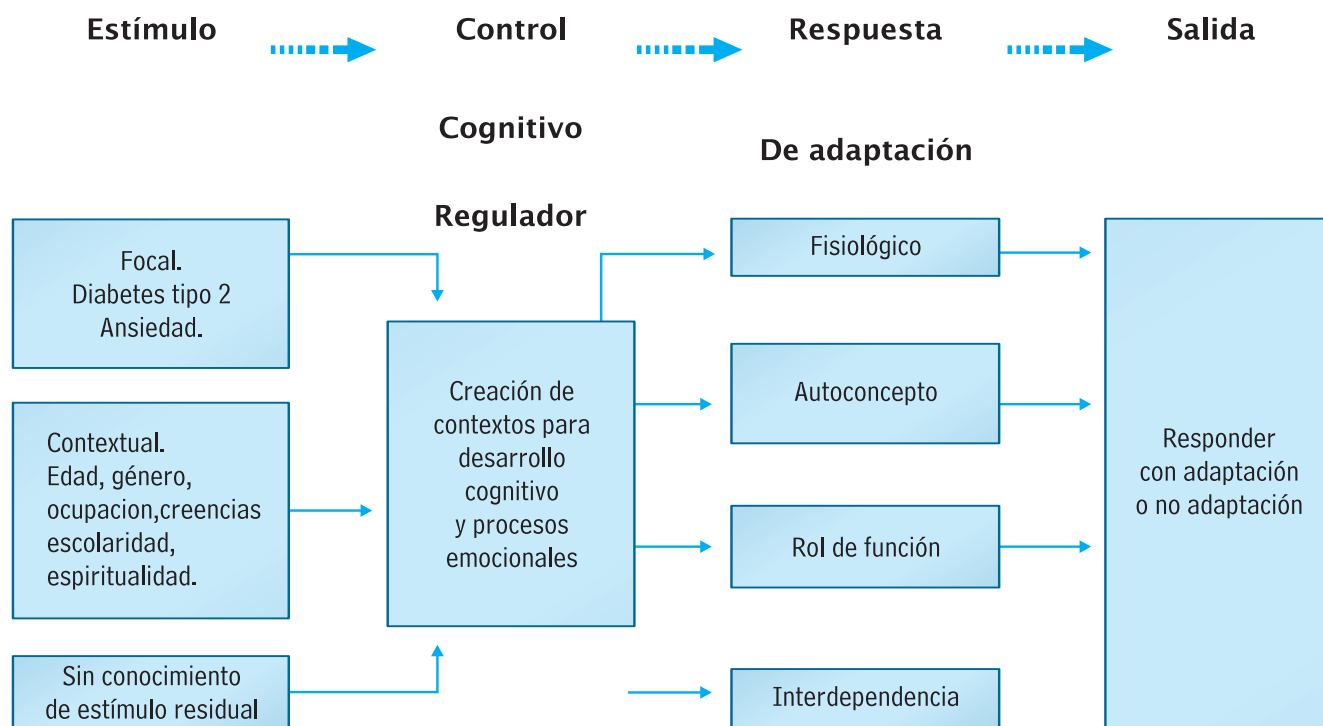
Estímulo Control Respuesta Salida

Cognitivo

De adaptación

Regulador

Focal.
Diabetes tipo 2
Ansiedad.

Contextual.
Edad, género, ocupacion,creencias escolaridad, espiritualidad.

Sin conocimiento de estímulo residual

Creación de contextos para desarrollo cognitivo y procesos emocionales

Fisiológico

Autoconcepto

Rol de función

Interdependencia

Responder con adaptación o no adaptación